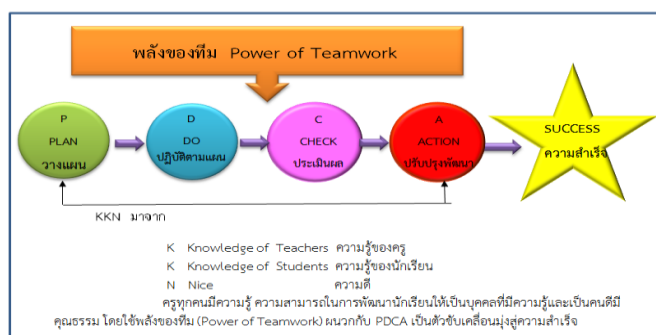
พลังของทีม Power of Teamwork

P
PLAN
วางแผน

D
DO
ปฏิบัติตามแผน

C
CHECK
ประเมินผล

A
ACTION
ปรับปรุงพัฒนา

SUCCESS
ความสำเร็จ

KKN มาจาก

K Knowledge of Teachers ความรู้ของครู
K Knowledge of Students ความรู้ของนักเรียน
N Nice ความดี

ครูทุกคนมีความรู้ ความสามารถในการพัฒนานักเรียนให้เป็นบุคคลที่มีความรู้และเป็นคนดีมีคุณธรรม โดยใช้พลังของทีม (Power of Teamwork) ผนวกกับ PDCA เป็นตัวขับเคลื่อนมุ่งสู่ความสำเร็จ